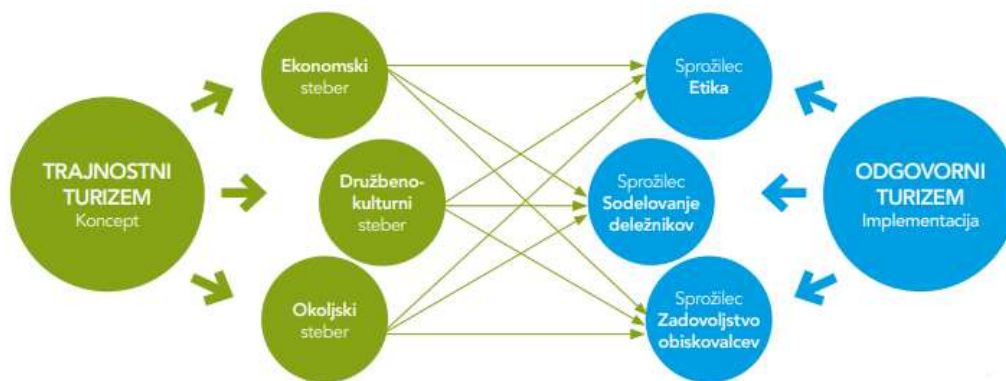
TRAJNOSTNI TURIZEM
Koncept

Ekonomski steber

Družbeno-kulturni steber

Okoljski steber

Sprožilec Etika

Sprožilec Sodelovanje deležnikov

Sprožilec Zadovoljstvo obiskovalcev

ODGOVORNI TURIZEM
Implementacija